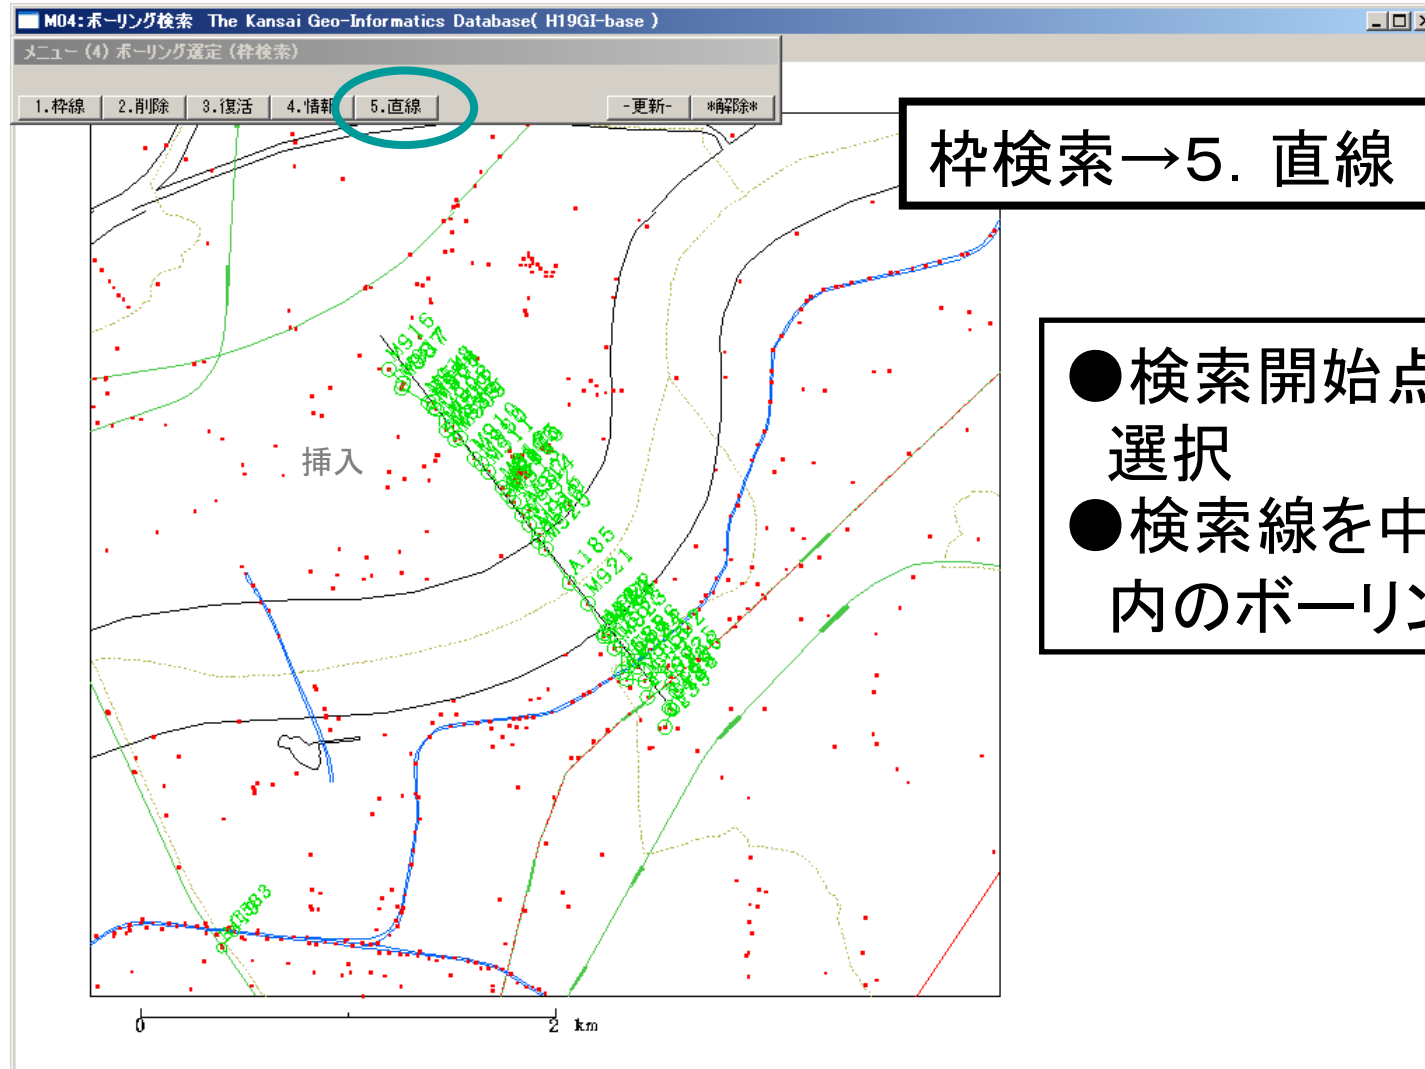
M04:ボーリング検索 The Kansai Geo-Informatics Database( H19GI-base )

メニュー (4) ボーリング選定 (枠検索)

1.枠線 2.削除 3.復活 4.情報 5.直線 -更新- *解除*

枠検索→5. 直線

●検索開始点
選択
●検索線を中
内のボーリン

挿入

M916

A185

M921

0 2 km